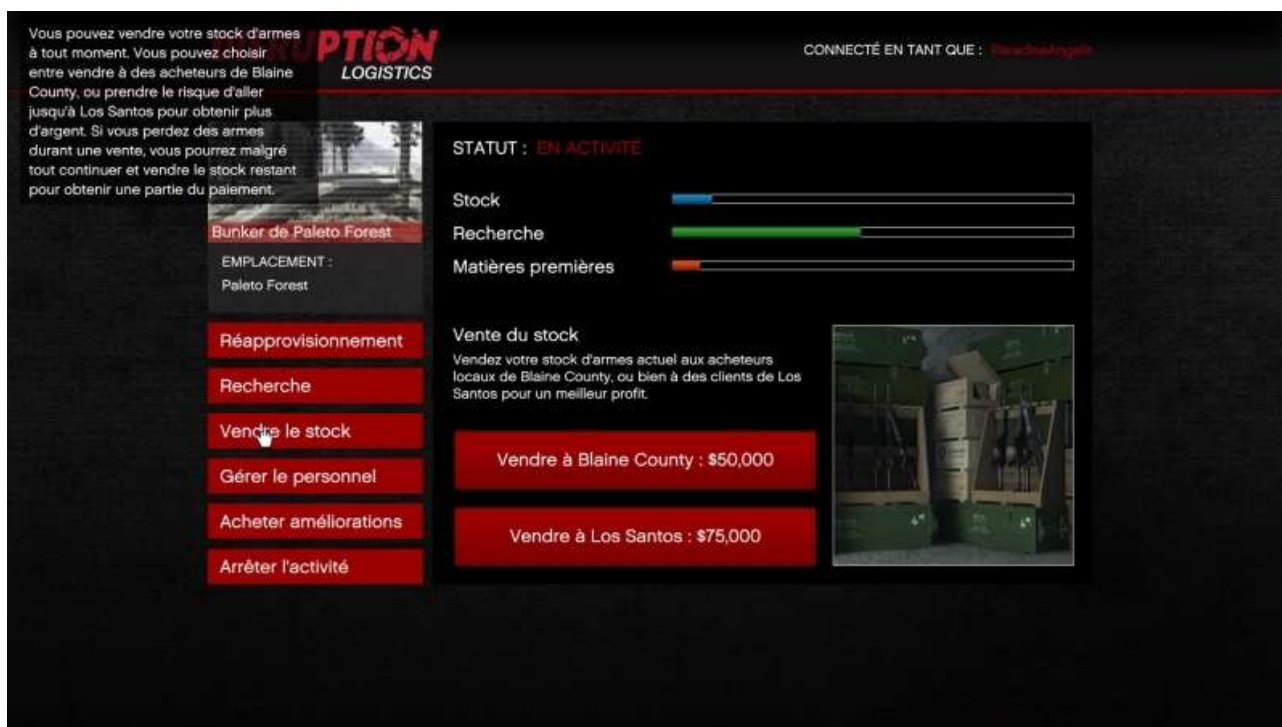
Vous pouvez vendre votre stock d'armes à tout moment. Vous pouvez choisir entre vendre à des acheteurs de Blaine County, ou prendre le risque d'aller jusqu'à Los Santos pour obtenir plus d'argent. Si vous perdez des armes durant une vente, vous pourrez malgré tout continuer et vendre le stock restant pour obtenir une partie du paiement.

PTION
LOGISTICS

CONNECTÉ EN TANT QUE : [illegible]

Bunker de Paleto Forest

EMPLACEMENT :
Paleto Forest

Réapprovisionnement

Recherche

Vendre le stock

Gérer le personnel

Acheter améliorations

Arrêter l'activité

STATUT : EN ACTIVITÉ

Stock

Recherche

Matières premières

Vente du stock

Vendez votre stock d'armes actuel aux acheteurs locaux de Blaine County, ou bien à des clients de Los Santos pour un meilleur profit.

Vendre à Blaine County : $50,000

Vendre à Los Santos : $75,000